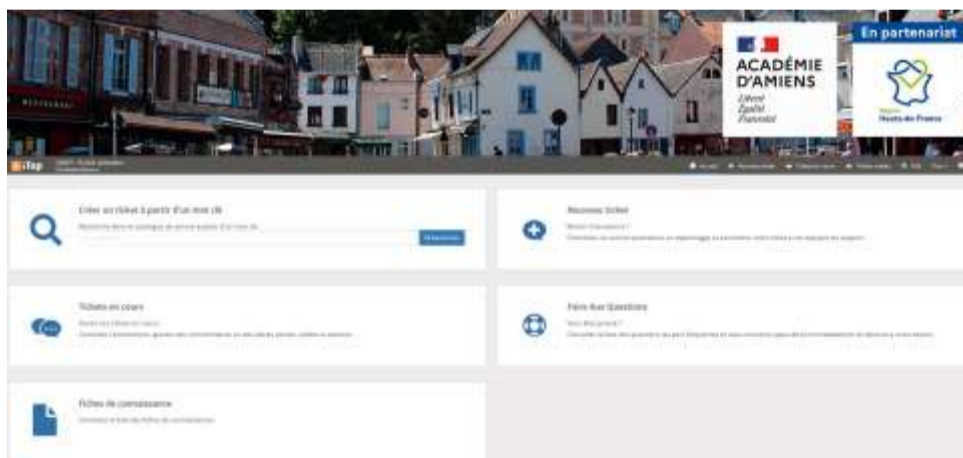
ACADÉMIE D'AMIENS
Liberté
Égalité
Fraternité

En partenariat

Région Hauts-de-France

iTop

Créer un ticket à partir d'un mot clé

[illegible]

Nouveau ticket

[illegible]

Tickets en cours

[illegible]

Foire Aux Questions

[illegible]

Fiches de connaissance

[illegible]